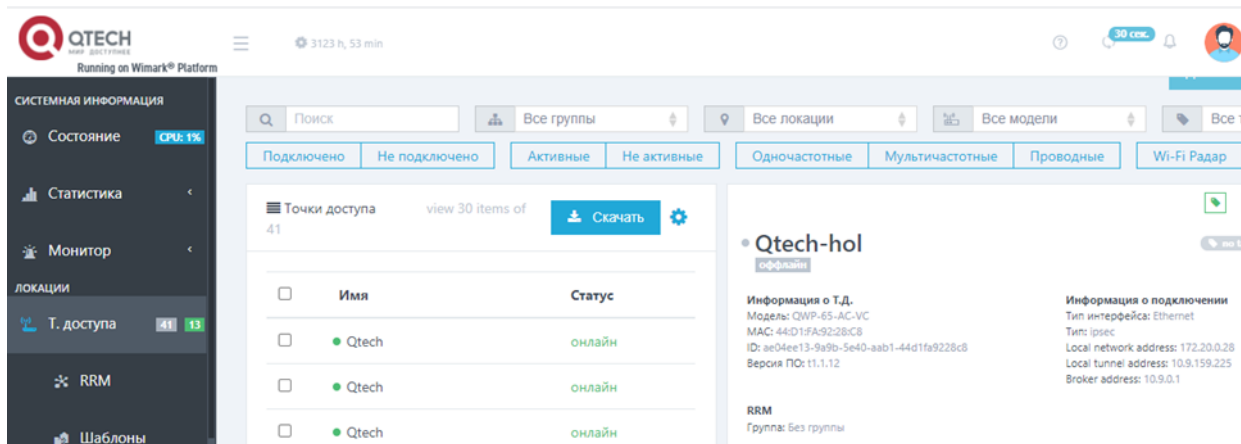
QTECH
мир доступнее
Running on Wimark® Platform

3123 h, 53 min

30 сек.

СИСТЕМНАЯ ИНФОРМАЦИЯ
Состояние CPU: 1%
Статистика
Монитор
ЛОКАЦИИ
Т. доступа 41 13
RRM
Шаблоны

Поиск
Все группы
Все локации
Все модели
Все т

Подключено
Не подключено
Активные
Не активные
Одночастотные
Мультичастотные
Проводные
Wi-Fi Радар

Точки доступа view 30 items of 41
Скачать

| | Имя | Статус |
|---|---|---|
| | Qtech | онлайн |
| | Qtech | онлайн |
| | Qtech | онлайн |

Qtech-hol
оффлайн
no t

Информация о Т.Д.
Модель: QWP-65-AC-VC
MAC: 44:D1:FA:92:28:C8
ID: ae04ee13-9a9b-5e40-aab1-44d1fa9228c8
Версия ПО: t1.1.12

Информация о подключении
Тип интерфейса: Ethernet
Тип: ipsec
Local network address: 172.20.0.28
Local tunnel address: 10.9.159.225
Broker address: 10.9.0.1

RRM
Группа: Без группы